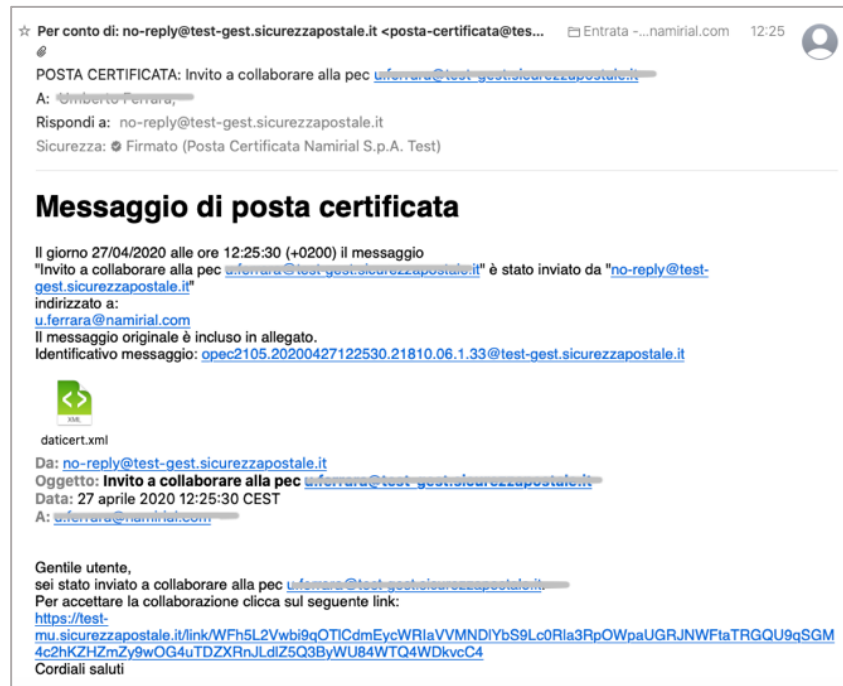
☆ Per conto di: no-reply@test-gest.sicurezzapostale.it <posta-certificata@tes... Entrata -...namirial.com 12:25

POSTA CERTIFICATA: Invito a collaborare alla pec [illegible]
A: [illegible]
Rispondi a: no-reply@test-gest.sicurezzapostale.it
Sicurezza: Firmato (Posta Certificata Namirial S.p.A. Test)

Messaggio di posta certificata

Il giorno 27/04/2020 alle ore 12:25:30 (+0200) il messaggio
"Invito a collaborare alla pec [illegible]" è stato inviato da "no-reply@test-gest.sicurezzapostale.it"
indirizzato a:
u.ferrara@namirial.com
Il messaggio originale è incluso in allegato.
Identificativo messaggio: opec2105.20200427122530.21810.06.1.33@test-gest.sicurezzapostale.it

XML
daticert.xml

Da: no-reply@test-gest.sicurezzapostale.it
Oggetto: Invito a collaborare alla pec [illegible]
Data: 27 aprile 2020 12:25:30 CEST
A: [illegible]

Gentile utente,
sei stato invitato a collaborare alla pec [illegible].
Per accettare la collaborazione clicca sul seguente link:
https://test-mu.sicurezzapostale.it/link/WFh5L2Vwbi9qOTlCdmEycWRIaVVMNDlYbS9Lc0Rla3RpOWpaUGRJNWFtaTRGQU9qSGM4c2hKZHZmZy9wOG4uTDZXRnJLdlZ5Q3ByWU84WTQ4WDkvcC4
Cordiali saluti